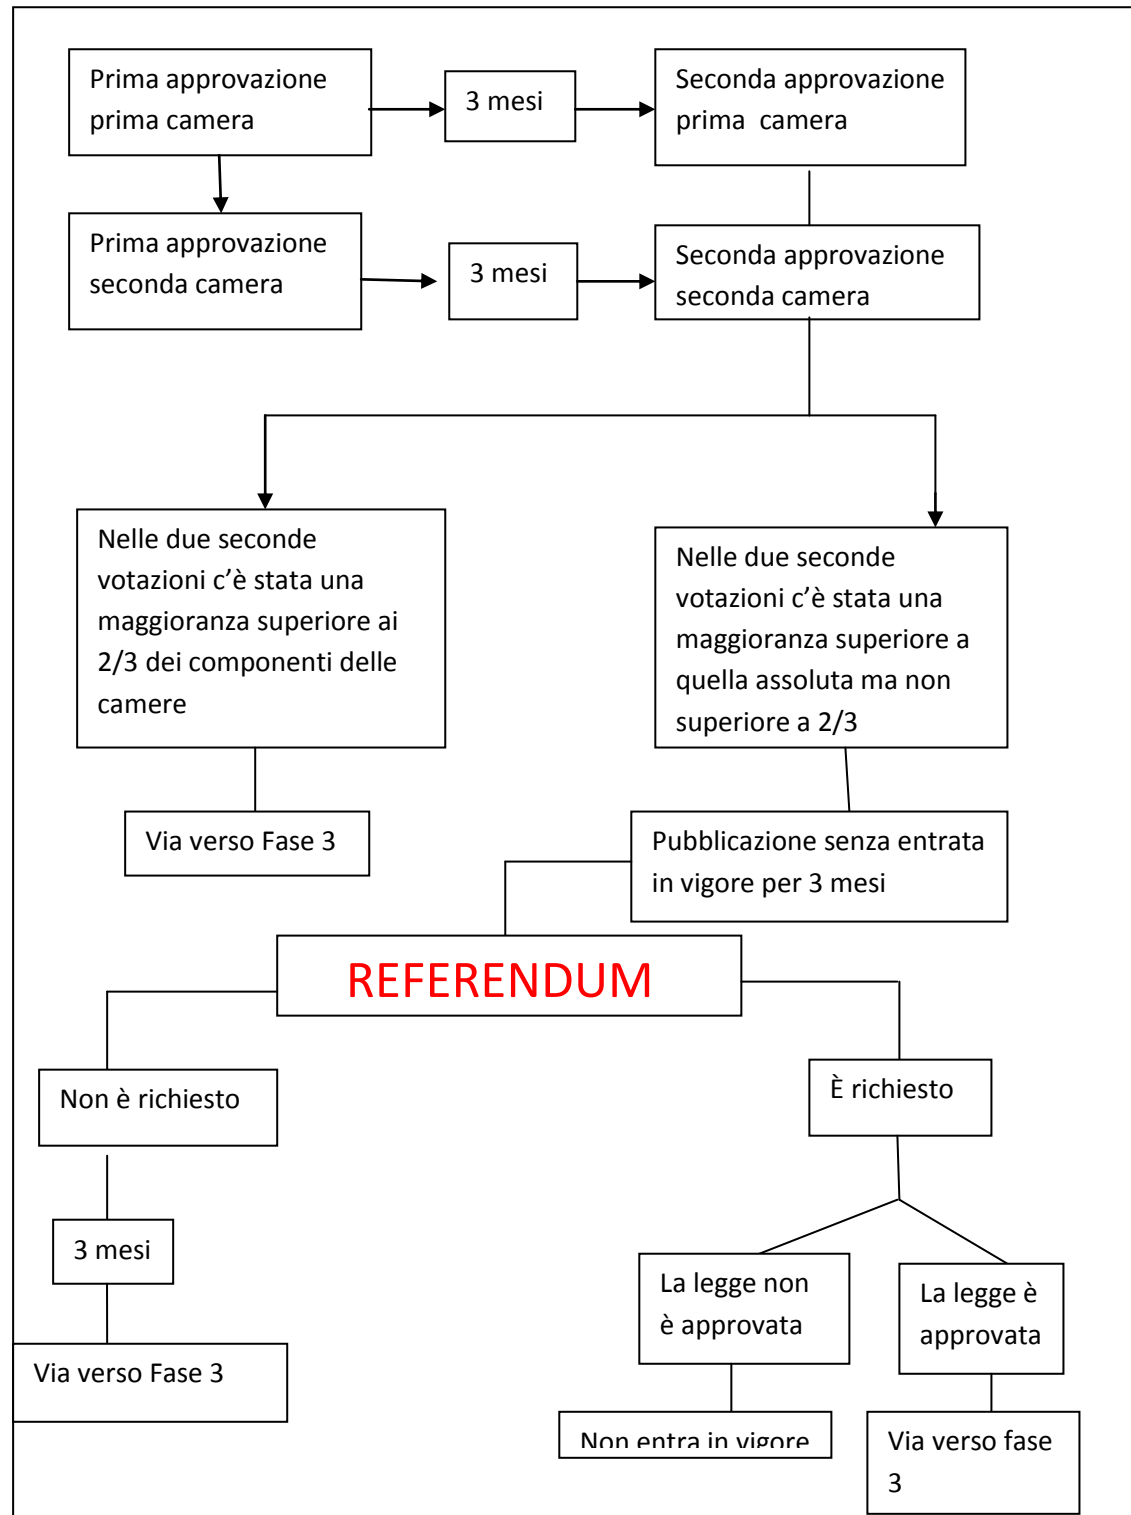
Prima approvazione prima camera

3 mesi

Seconda approvazione prima camera

Prima approvazione seconda camera

3 mesi

Seconda approvazione seconda camera

Nelle due seconde votazioni c’è stata una maggioranza superiore ai 2/3 dei componenti delle camere

Nelle due seconde votazioni c’è stata una maggioranza superiore a quella assoluta ma non superiore a 2/3

Via verso Fase 3

Pubblicazione senza entrata in vigore per 3 mesi

REFERENDUM

Non è richiesto

È richiesto

3 mesi

Via verso Fase 3

La legge non è approvata

La legge è approvata

Non entra in vigore

Via verso fase 3